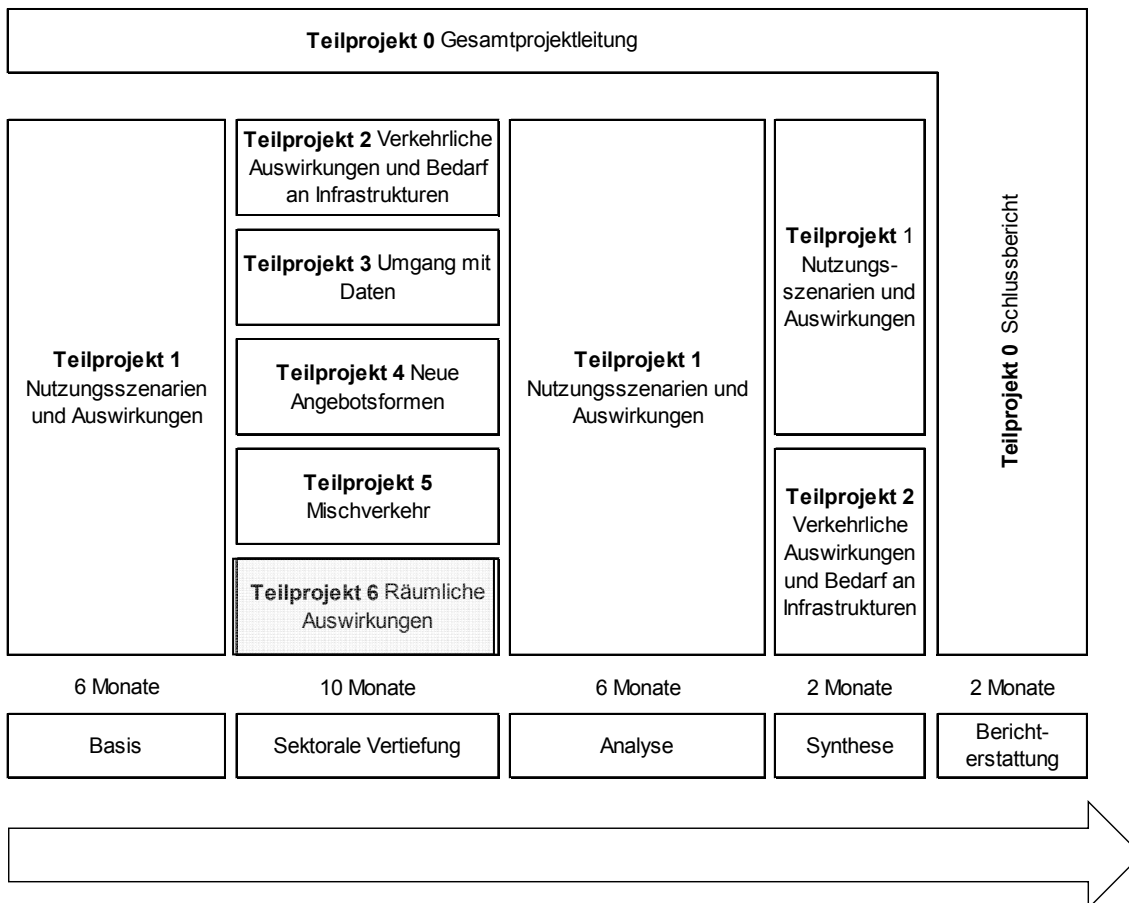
**Teilprojekt 0** Gesamtprojektleitung

**Teilprojekt 1** Nutzungsszenarien und Auswirkungen

**Teilprojekt 2** Verkehrliche Auswirkungen und Bedarf an Infrastrukturen

**Teilprojekt 3** Umgang mit Daten

**Teilprojekt 4** Neue Angebotsformen

**Teilprojekt 5** Mischverkehr

**Teilprojekt 6** Räumliche Auswirkungen

**Teilprojekt 1** Nutzungsszenarien und Auswirkungen

**Teilprojekt** 1 Nutzungsszenarien und Auswirkungen

**Teilprojekt 2** Verkehrliche Auswirkungen und Bedarf an Infrastrukturen

**Teilprojekt 0** Schlussbericht

6 Monate

10 Monate

6 Monate

2 Monate

2 Monate

Basis

Sektorale Vertiefung

Analyse

Synthese

Berichterstattung